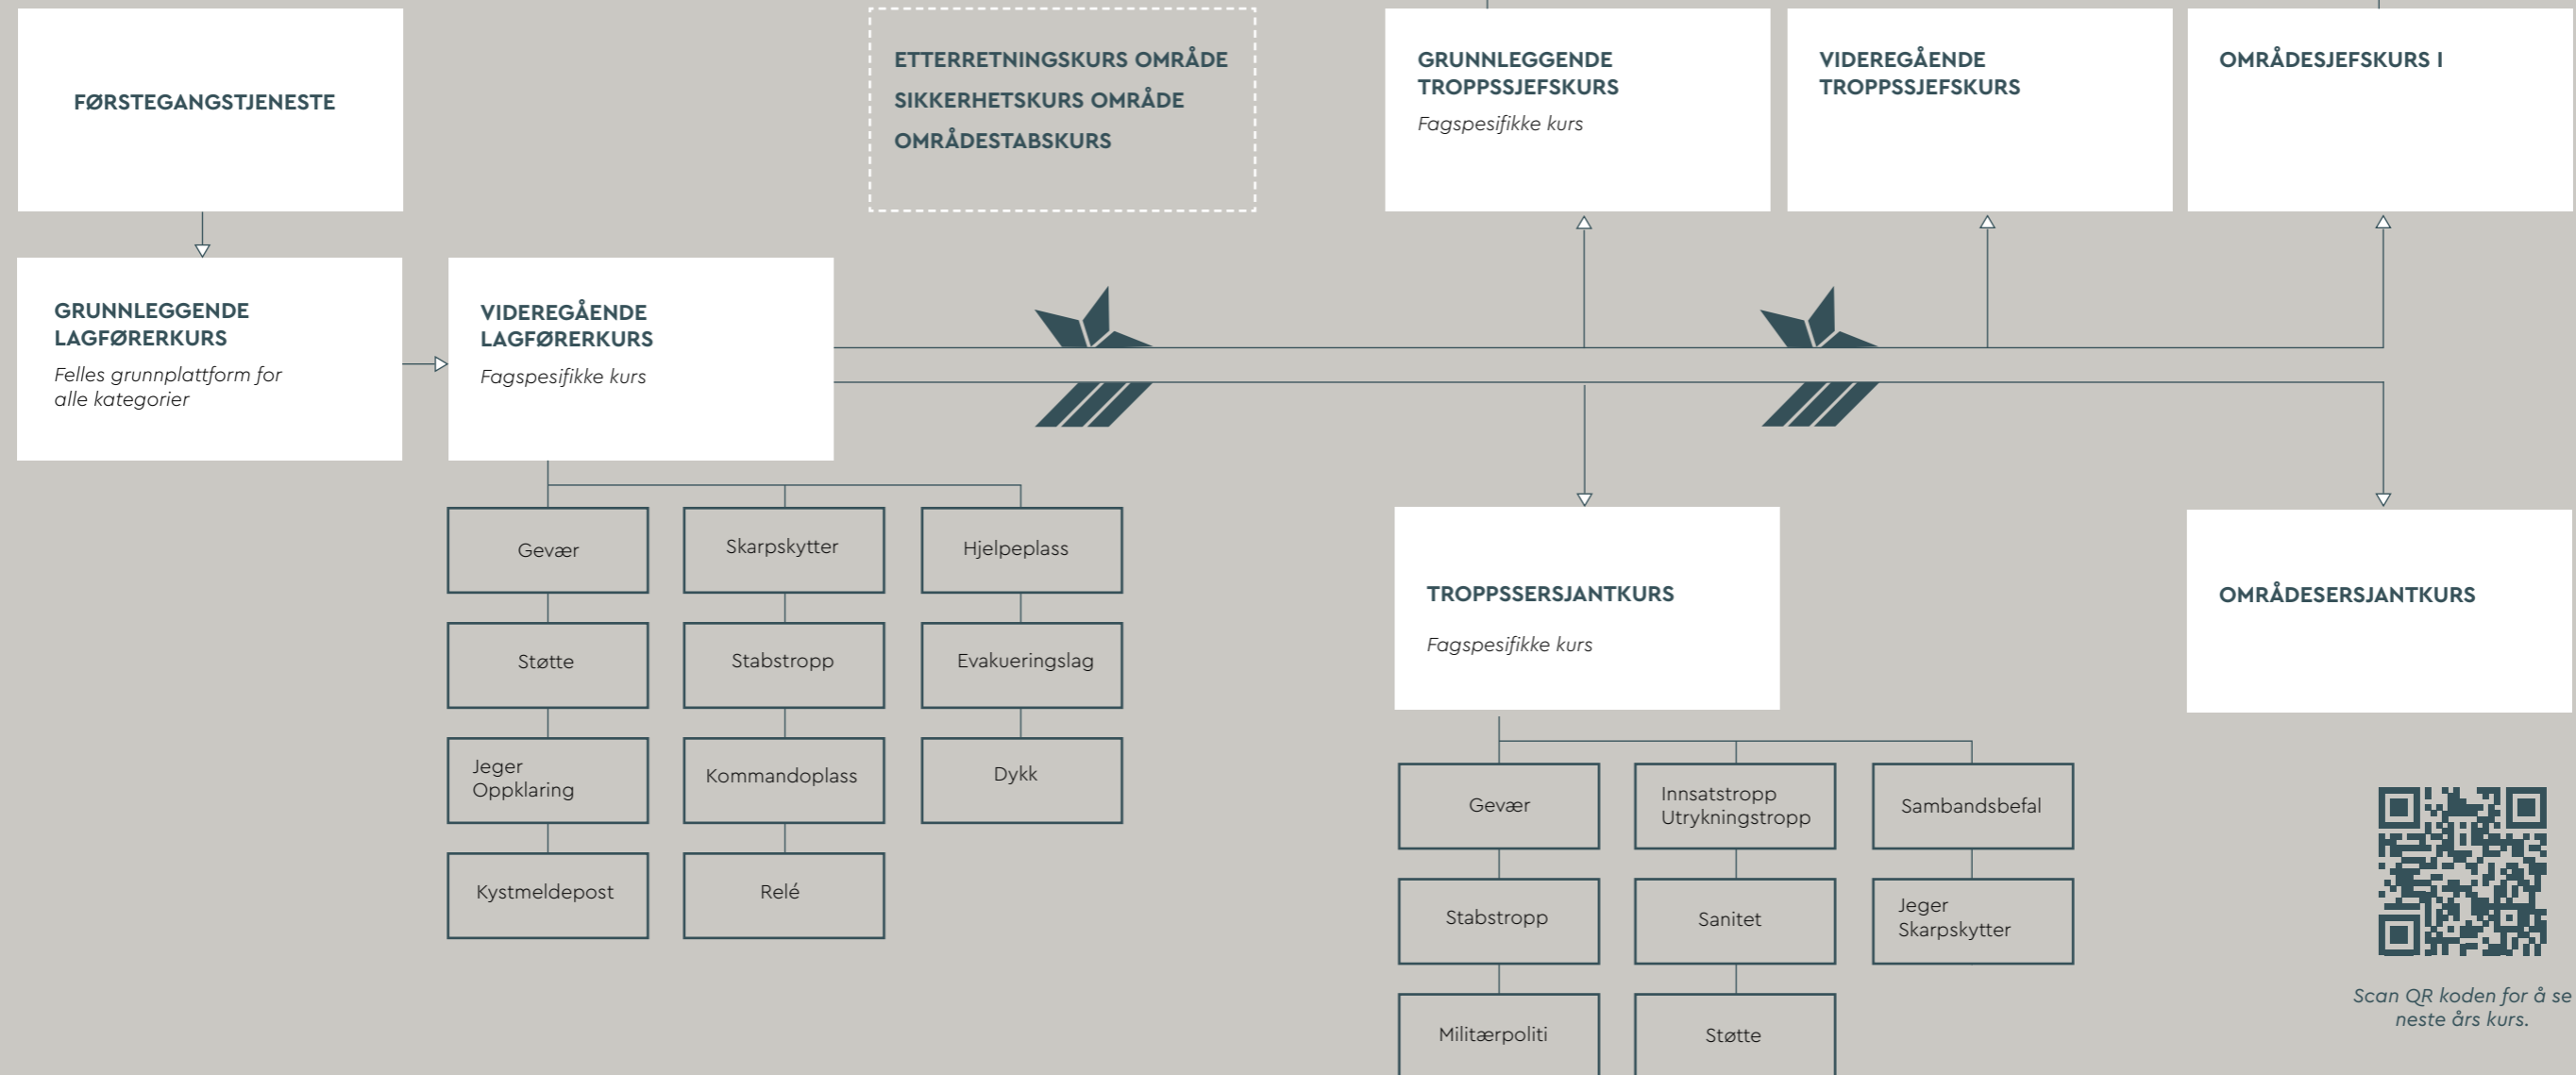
FØRSTEGANGSTJENESTE

ETTERRETNINGSKURS OMRÅDE
SIKKERHETSKURS OMRÅDE
OMRÅDESTABSKURS

GRUNNLEGGENDE TROPPSSJEFSKURS
Fagspesifikke kurs

VIDEREGÅENDE TROPPSSJEFSKURS

OMRÅDESJEFSKURS I

GRUNNLEGGENDE LAGFØRERKURS
Felles grunnplattform for alle kategorier

VIDEREGÅENDE LAGFØRERKURS
Fagspesifikke kurs

Gevær
Støtte
Jeger Oppklaring
Kystmeldepost

Skarpskytter
Stabstropp
Kommandoplass
Relé

Hjelpeplass
Evakueringslag
Dykk

TROPPSSERSJANTKURS
Fagspesifikke kurs

OMRÅDESERSJANTKURS

Gevær
Stabstropp
Militærpoliti

Innsatstropp Utrykningstropp
Sanitet
Støtte

Sambandsbefal
Jeger Skarpskytter

Scan QR koden for å se neste års kurs.